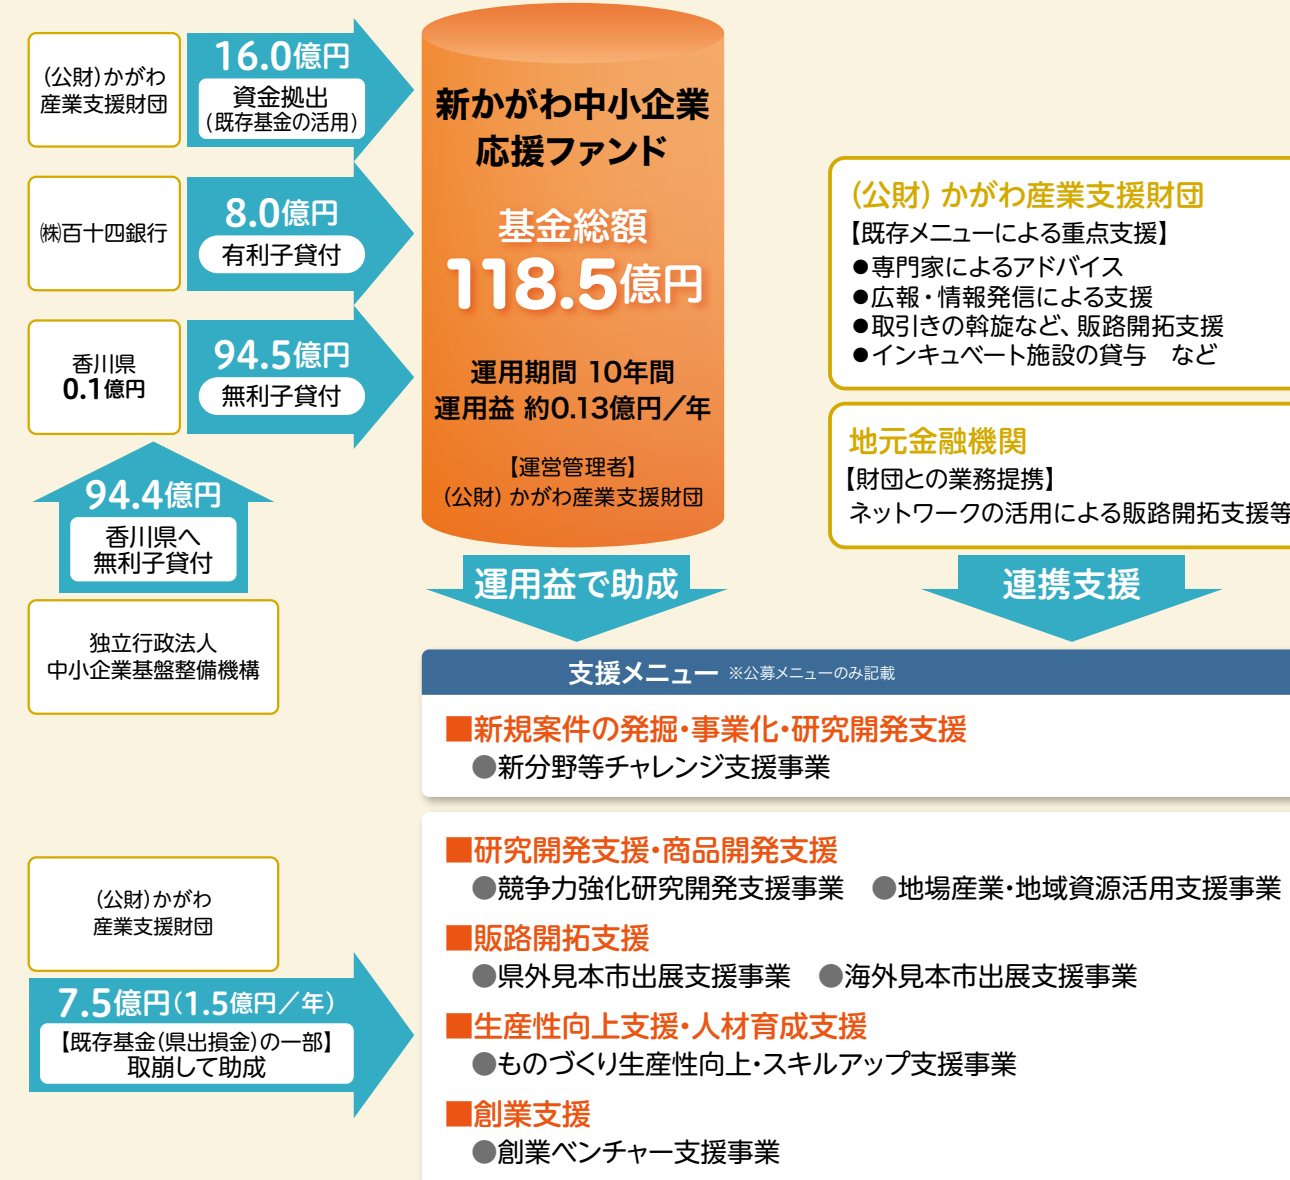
(公財)かがわ産業支援財団

16.0億円
資金拠出
(既存基金の活用)

㈱百十四銀行

8.0億円
有利子貸付

香川県
0.1億円

94.5億円
無利子貸付

94.4億円
香川県へ無利子貸付

独立行政法人
中小企業基盤整備機構

新かがわ中小企業応援ファンド

基金総額
118.5億円

運用期間 10年間
運用益 約0.13億円／年

【運営管理者】
(公財) かがわ産業支援財団

(公財) かがわ産業支援財団
【既存メニューによる重点支援】
●専門家によるアドバイス
●広報・情報発信による支援
●取引きの斡旋など、販路開拓支援
●インキュベート施設の貸与 など

地元金融機関
【財団との業務提携】
ネットワークの活用による販路開拓支援等

運用益で助成

連携支援

支援メニュー ※公募メニューのみ記載

■新規案件の発掘・事業化・研究開発支援
●新分野等チャレンジ支援事業

(公財)かがわ
産業支援財団

7.5億円(1.5億円／年)
【既存基金(県出損金)の一部】
取崩して助成

■研究開発支援・商品開発支援
●競争力強化研究開発支援事業 ●地場産業・地域資源活用支援事業

■販路開拓支援
●県外見本市出展支援事業 ●海外見本市出展支援事業

■生産性向上支援・人材育成支援
●ものづくり生産性向上・スキルアップ支援事業

■創業支援
●創業ベンチャー支援事業